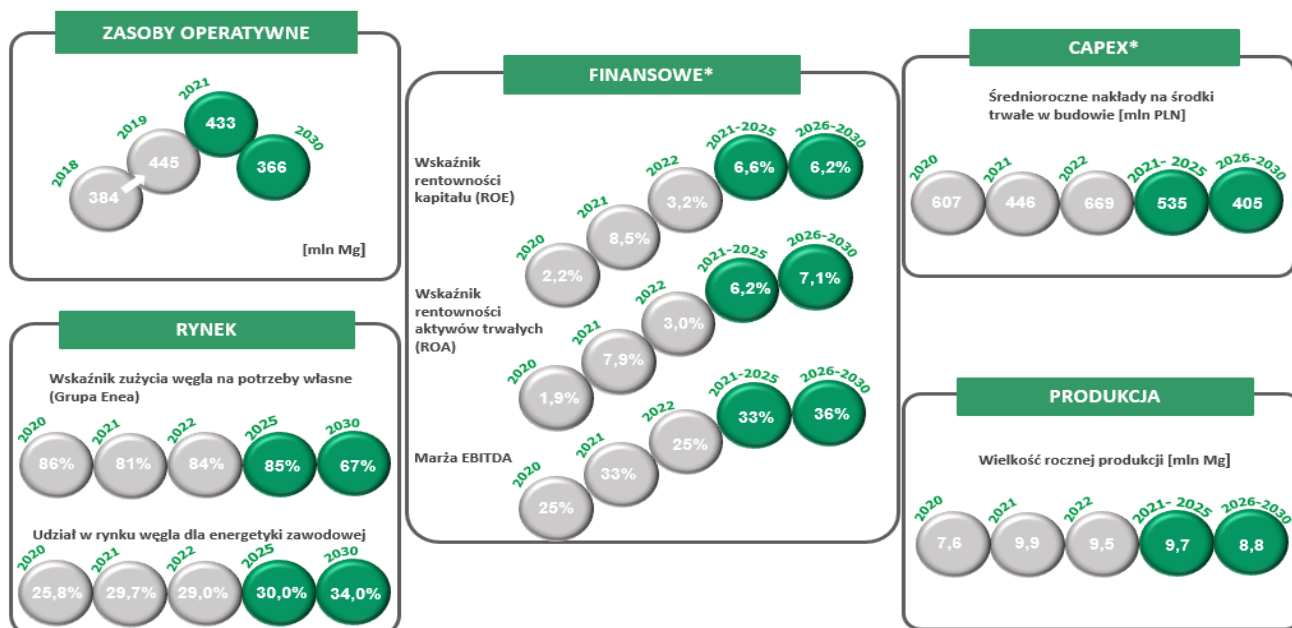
ZASOBY OPERATYWNE

2018
384
2019
445
2021
433
2030
366

[mln Mg]

RYNEK

Wskaźnik zużycia węgla na potrzeby własne (Grupa Enea)

2020
86%
2021
81%
2022
84%
2025
85%
2030
67%

Udział w rynku węgla dla energetyki zawodowej

2020
25,8%
2021
29,7%
2022
29,0%
2025
30,0%
2030
34,0%

FINANSOWE*

Wskaźnik rentowności kapitału (ROE)

2020
2,2%
2021
8,5%
2022
3,2%
2021-2025
6,6%
2026-2030
6,2%

Wskaźnik rentowności aktywów trwałych (ROA)

2020
1,9%
2021
7,9%
2022
3,0%
2021-2025
6,2%
2026-2030
7,1%

Marża EBITDA

2020
25%
2021
33%
2022
25%
2021-2025
33%
2026-2030
36%

CAPEX*

Średnioroczne nakłady na środki trwałe w budowie [mln PLN]

2020
607
2021
446
2022
669
2021- 2025
535
2026-2030
405

PRODUKCJA

Wielkość rocznej produkcji [mln Mg]

2020
7,6
2021
9,9
2022
9,5
2021- 2025
9,7
2026-2030
8,8